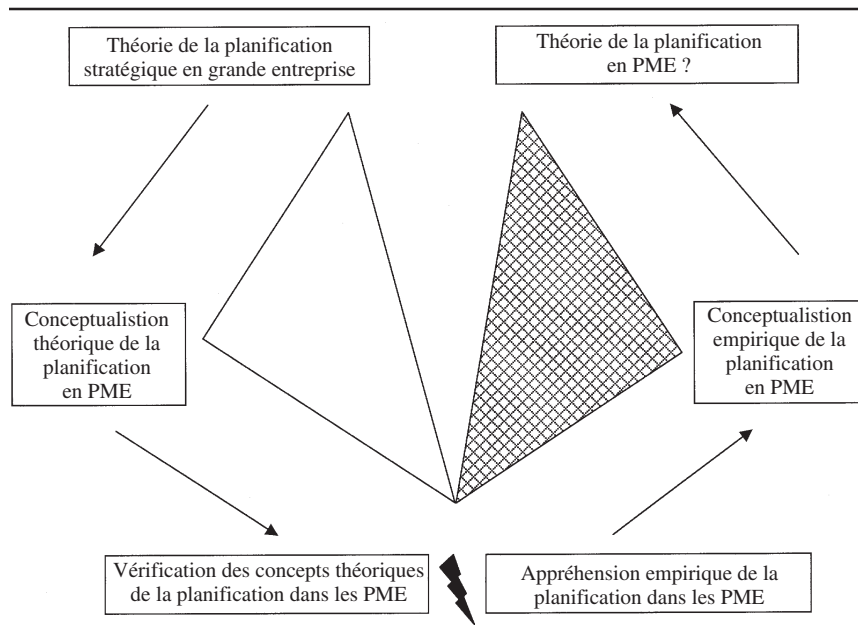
Théorie de la planification stratégique en grande entreprise

Théorie de la planification en PME ?

Conceptualistion théorique de la planification en PME

Conceptualistion empirique de la planification en PME

Vérification des concepts théoriques de la planification dans les PME

Appréhension empirique de la planification dans les PME